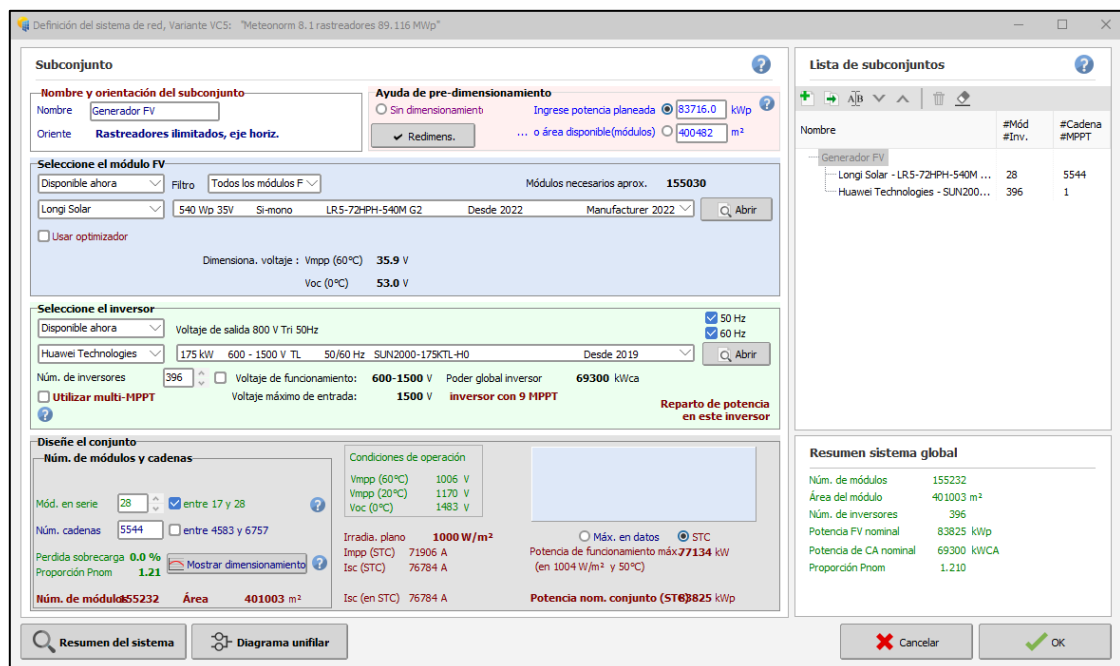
Definición del sistema de red, Variante VC5: "Meteonorm 8.1 rastreadores 89.116 MWp"

Subconjunto

Nombre y orientación del subconjunto
Nombre Generador FV
Oriente Rastreadores ilimitados, eje horiz.

Ayuda de pre-dimensionamiento
Sin dimensionamient
Ingrese potencia planeada 83716.0 kWp
Redimens.
... o área disponible(módulos) 400482 m²

Seleccione el módulo FV
Disponible ahora
Filtro Todos los módulos F
Módulos necesarios aprox. 155030
Longi Solar
540 Wp 35V Si-mono LR5-72HPH-540M G2 Desde 2022 Manufacturer 2022
Abrir
Usar optimizador
Dimensiona. voltaje : Vmpp (60°C) 35.9 V
Voc (0°C) 53.0 V

Seleccione el inversor
Disponible ahora
Voltaje de salida 800 V Tri 50Hz
50 Hz
60 Hz
Huawei Technologies
175 kW 600 - 1500 V TL 50/60 Hz SUN2000-175KTL-H0 Desde 2019
Abrir
Núm. de inversores 396
Voltaje de funcionamiento: 600-1500 V
Poder global inversor 69300 kWca
Utilizar multi-MPPT
Voltaje máximo de entrada: 1500 V
inversor con 9 MPPT
Reparto de potencia en este inversor

Diseñe el conjunto
Núm. de módulos y cadenas
Mód. en serie 28
entre 17 y 28
Núm. cadenas 5544
entre 4583 y 6757
Perdida sobrecarga 0.0 %
Proporción Pnom 1.21
Mostrar dimensionamiento
Núm. de módulos 155232
Área 401003 m²

Condiciones de operación
Vmpp (60°C) 1006 V
Vmpp (20°C) 1170 V
Voc (0°C) 1483 V

Irradia. plano 1000 W/m²
Impp (STC) 71906 A
Isc (STC) 76784 A
Isc (en STC) 76784 A

Máx. en datos
STC
Potencia de funcionamiento máx. 77134 kW
(en 1004 W/m² y 50°C)
Potencia nom. conjunto (STC) 83825 kWp

Lista de subconjuntos
Nombre
#Mód #Inv.
#Cadena #MPPT
Generador FV
Longi Solar - LR5-72HPH-540M ... 28 5544
Huawei Technologies - SUN200... 396 1

Resumen sistema global
Núm. de módulos 155232
Área del módulo 401003 m²
Núm. de inversores 396
Potencia FV nominal 83825 kWp
Potencia de CA nominal 69300 kWCA
Proporción Pnom 1.210

Resumen del sistema
Diagrama unifilar
Cancelar
OK